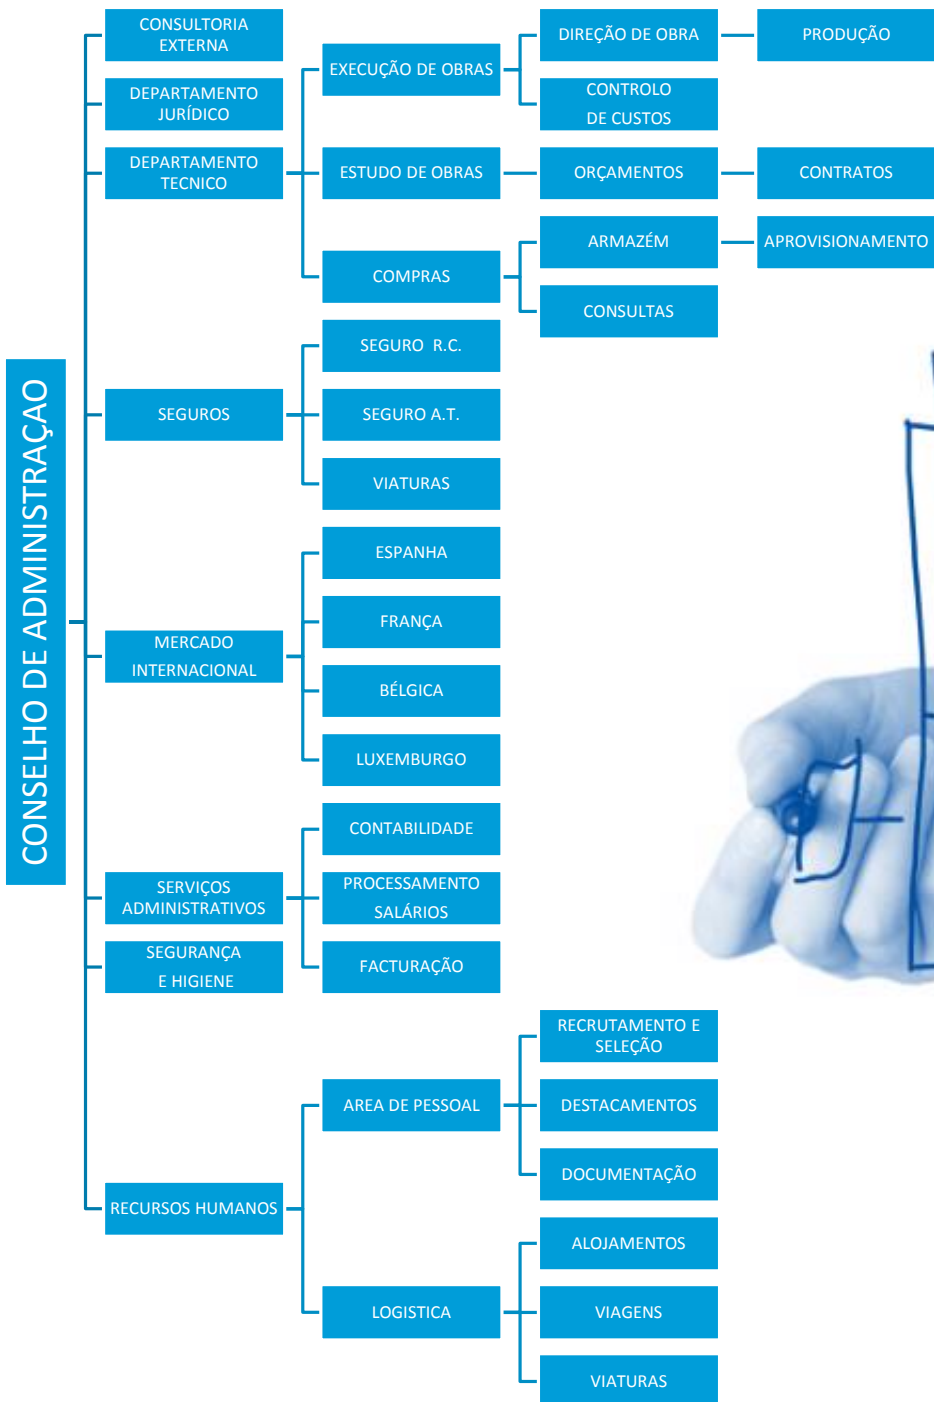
CONSELHO DE ADMINISTRAÇAO

CONSULTORIA EXTERNA

DEPARTAMENTO JURÍDICO

DEPARTAMENTO TECNICO

EXECUÇÃO DE OBRAS

DIREÇÃO DE OBRA

PRODUÇÃO

CONTROLO DE CUSTOS

ESTUDO DE OBRAS

ORÇAMENTOS

CONTRATOS

COMPRAS

ARMAZÉM

APROVISIONAMENTO

CONSULTAS

SEGUROS

SEGURO R.C.

SEGURO A.T.

VIATURAS

MERCADO INTERNACIONAL

ESPANHA

FRANÇA

BÉLGICA

LUXEMBURGO

SERVIÇOS ADMINISTRATIVOS

CONTABILIDADE

PROCESSAMENTO SALÁRIOS

FACTURAÇÃO

SEGURANÇA E HIGIENE

RECURSOS HUMANOS

AREA DE PESSOAL

RECRUTAMENTO E SELEÇÃO

DESTACAMENTOS

DOCUMENTAÇÃO

LOGISTICA

ALOJAMENTOS

VIAGENS

VIATURAS